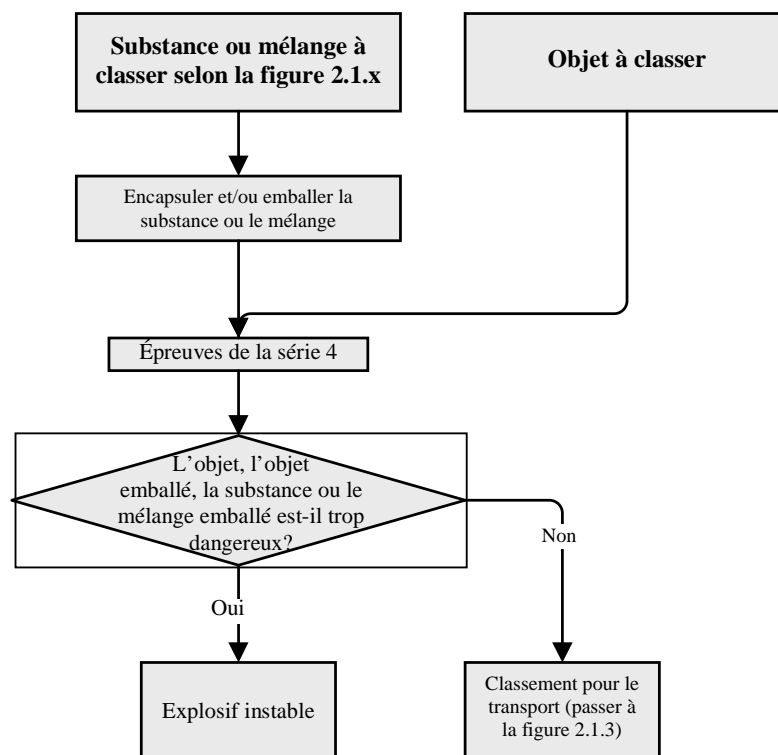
Substance ou mélange à classer selon la figure 2.1.x

Objet à classer

Encapsuler et/ou emballer la substance ou le mélange

Épreuves de la série 4

L'objet, l'objet emballé, la substance ou le mélange emballé est-il trop dangereux?

Oui

Non

Explosif instable

Classement pour le transport (passer à la figure 2.1.3)